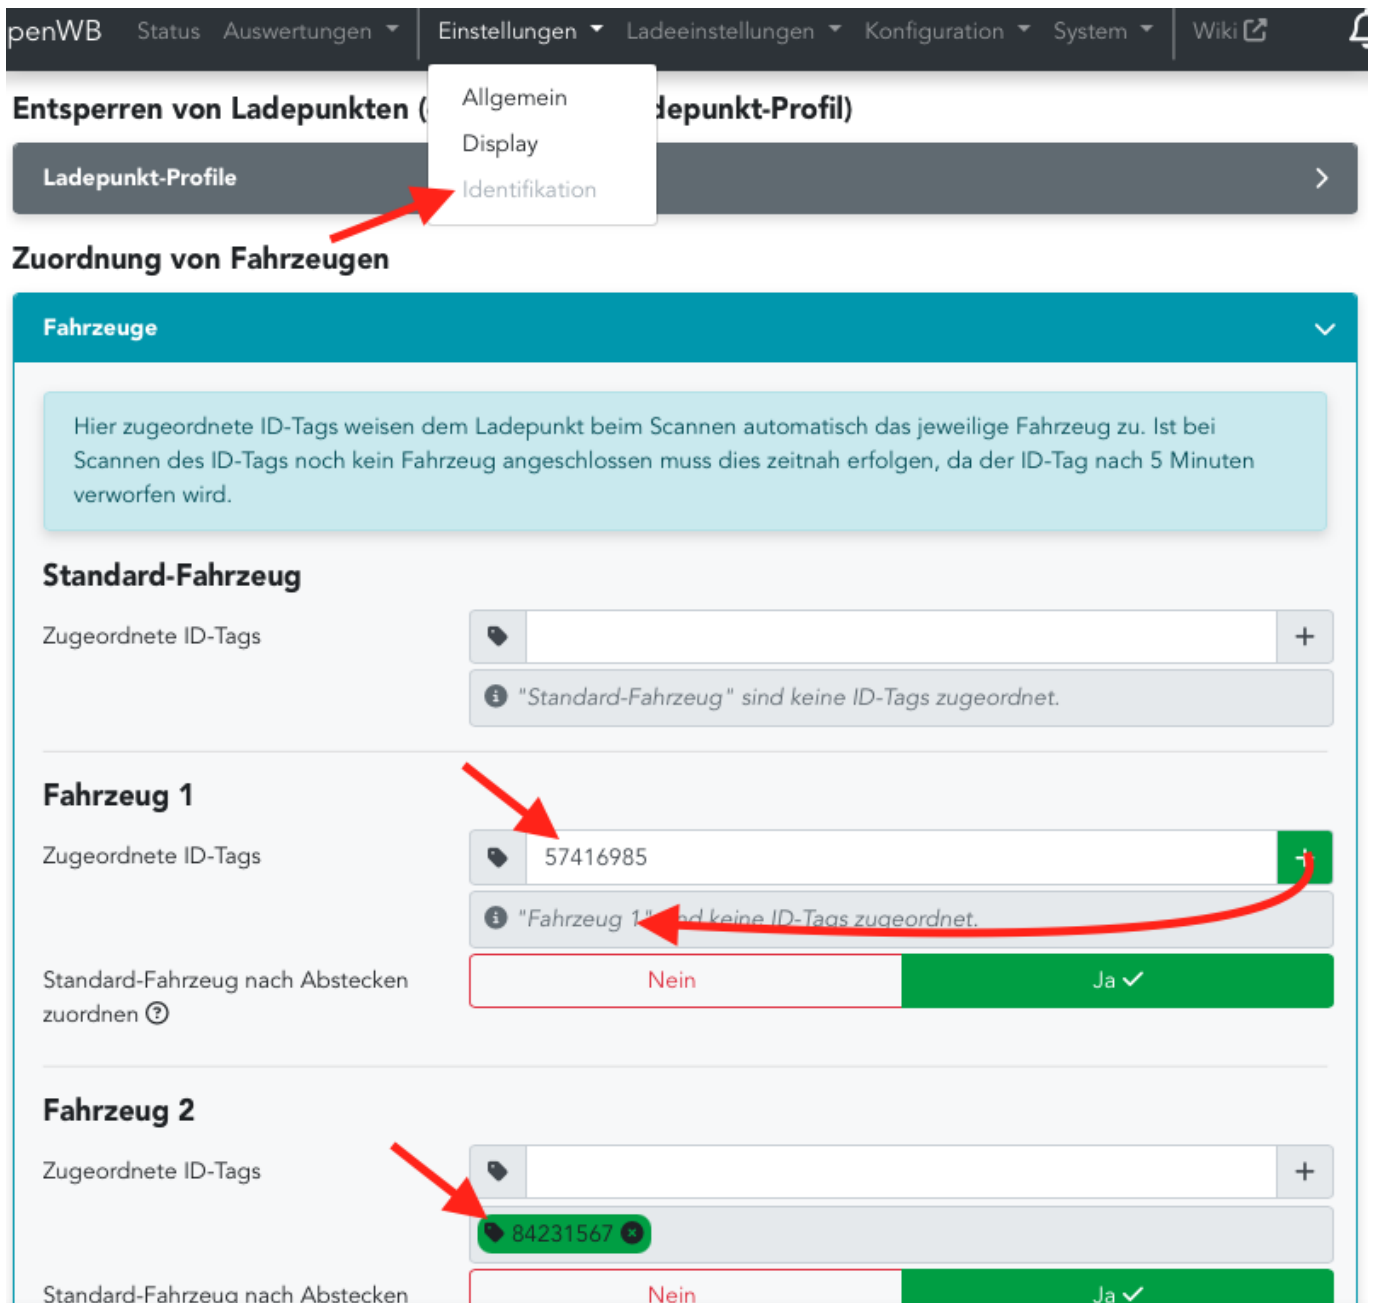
penWB Status Auswertungen Einstellungen Ladeeinstellungen Konfiguration System Wiki

Allgemein
Display
Identifikation

Entsperren von Ladepunkten ([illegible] depunkt-Profil)

Ladepunkt-Profile

Zuordnung von Fahrzeugen

Fahrzeuge

Hier zugeordnete ID-Tags weisen dem Ladepunkt beim Scannen automatisch das jeweilige Fahrzeug zu. Ist bei Scannen des ID-Tags noch kein Fahrzeug angeschlossen muss dies zeitnah erfolgen, da der ID-Tag nach 5 Minuten verworfen wird.

Standard-Fahrzeug

Zugeordnete ID-Tags +

"Standard-Fahrzeug" sind keine ID-Tags zugeordnet.

Fahrzeug 1

Zugeordnete ID-Tags 57416985

"Fahrzeug 1" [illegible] d keine ID-Tags zugeordnet.

Standard-Fahrzeug nach Abstecken zuordnen ? Nein Ja

Fahrzeug 2

Zugeordnete ID-Tags +

84231567

Standard-Fahrzeug nach Abstecken Nein Ja